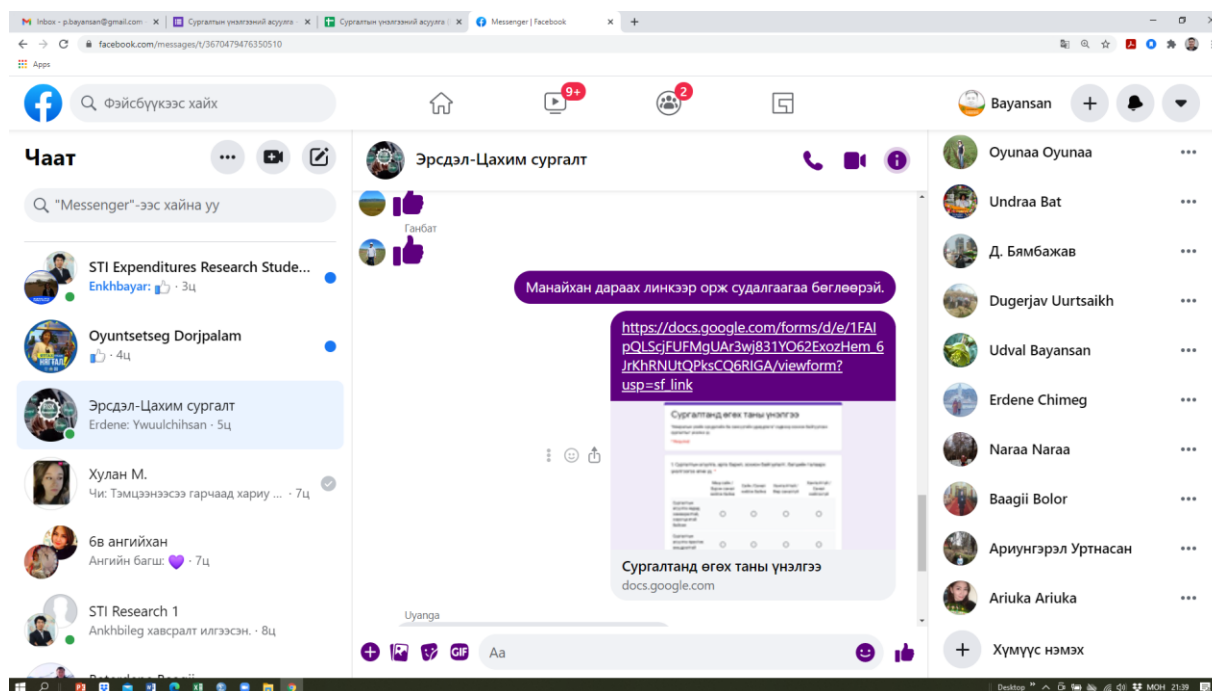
Inbox - p.bayansan@gmail.com | Сургалтын үнэлгээний асуулга | Сургалтын үнэлгээний асуулга | Messenger | Facebook

facebook.com/messages/t/3670479476350510

Apps

Фэйсбүүкээс хайх

9+

2

Bayansan

Чаат

"Messenger"-ээс хайна уу

STI Expenditures Research Stude...
Enkhbayar: · 3ц

Oyuntsetseg Dorjpalam
· 4ц

Эрсдэл-Цахим сургалт
Erdene: Ywuulchihsan · 5ц

Хулан М.
Чи: Тэмцээнээсээ гарчаад хариу ... · 7ц

6в ангийхан
Ангийн багш: · 7ц

STI Research 1
Ankhbileg хавсралт илгээсэн. · 8ц

Эрсдэл-Цахим сургалт

Ганбат

Манайхан дараах линкээр орж судалгаагаа бөглөөрэй.

https://docs.google.com/forms/d/e/1FAIpQLScjFUFMgUAr3wj831YO62ExozHem_6JrKhRNUtQPksCQ6RIGA/viewform?usp=sf_link

Сургалтанд өгөх таны үнэлгээ

Сургалтанд өгөх таны үнэлгээ
docs.google.com

Uyanga

Aa

Oyunaa Oyunaa
Undraa Bat
Д. Бямбажав
Dugerjav Uurtsaikh
Udval Bayansan
Erdene Chimeg
Naraa Naraa
Baagii Bolor
Ариунгэрэл Уртнасан
Ariuka Ariuka
Хүмүүс нэмэх

Desktop МОН 21:39